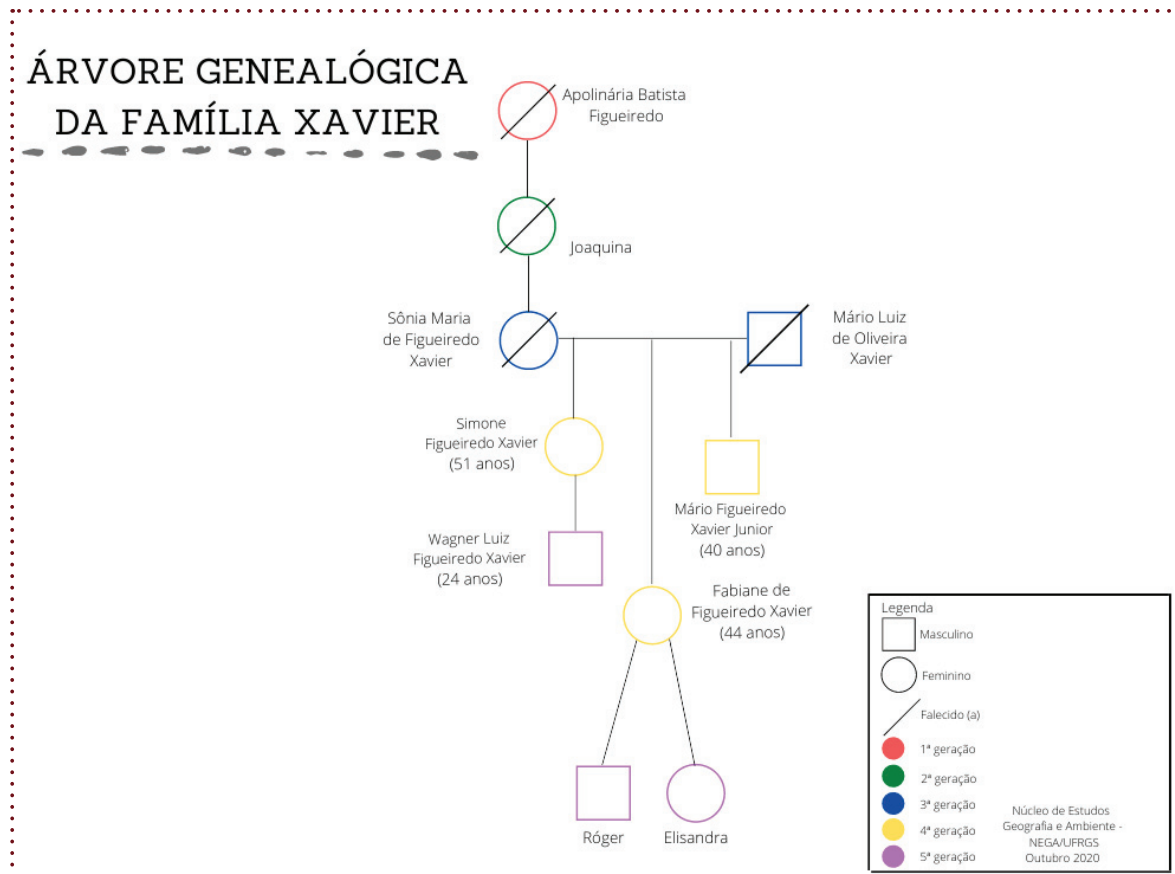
ÁRVORE GENEALÓGICA DA FAMÍLIA XAVIER

Apolinária Batista Figueiredo

Joaquina

Sônia Maria de Figueiredo Xavier

Mário Luiz de Oliveira Xavier

Simone Figueiredo Xavier (51 anos)

Mário Figueiredo Xavier Junior (40 anos)

Wagner Luiz Figueiredo Xavier (24 anos)

Fabiane de Figueiredo Xavier (44 anos)

Róger

Elisandra

Legenda
Masculino
Feminino
Falecido (a)
1ª geração
2ª geração
3ª geração
4ª geração
5ª geração

Núcleo de Estudos Geografia e Ambiente - NEGA/UFRGS Outubro 2020